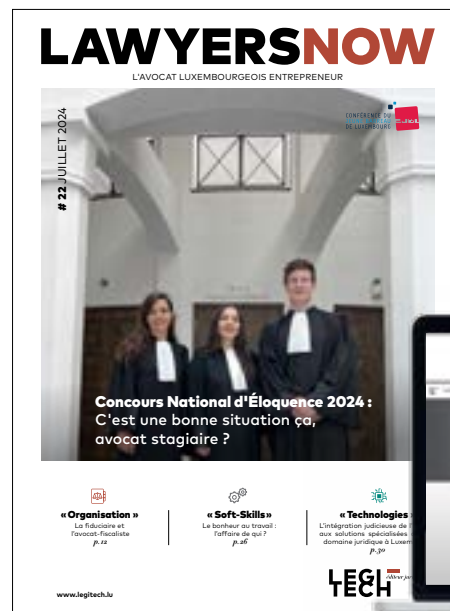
LAWYERSNOW

L'AVOCAT LUXEMBOURGEOIS ENTREPRENEUR

# 22 JUILLET 2024

CONFÉRENCE DU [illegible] DE LUXEMBOURG

Concours National d'Éloquence 2024 : C'est une bonne situation ça, avocat stagiaire ?

« Organisation »
La fiduciaire et l'avocat-fiscaliste
p.12

« Soft-Skills »
Le bonheur au travail : l'affaire de qui ?
p.26

« Technologies »
L'intégration judicieuse de l'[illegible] aux solutions spécialisées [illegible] domaine juridique à Luxem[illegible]
p.30

www.legitech.lu

LEGITECH
éditeur ju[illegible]